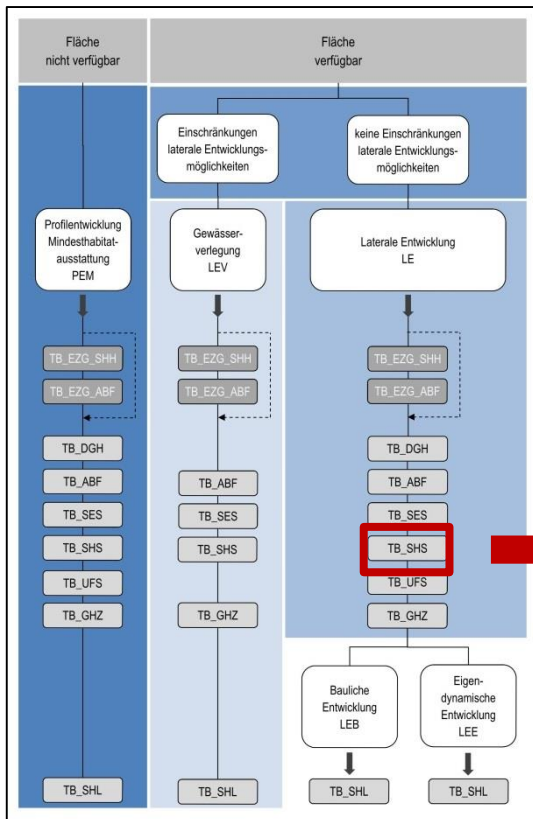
Fläche nicht verfügbar

Fläche verfügbar

Einschränkungen laterale Entwicklungsmöglichkeiten

keine Einschränkungen laterale Entwicklungsmöglichkeiten

Profilentwicklung Mindesthabitatausstattung PEM

TB_EZG_SHH
TB_EZG_ABF
TB_DGH
TB_ABF
TB_SES
TB_SHS
TB_UFS
TB_GHZ
TB_SHL

Gewässerverlegung LEV

TB_EZG_SHH
TB_EZG_ABF
TB_ABF
TB_SES
TB_SHS
TB_GHZ
TB_SHL

Laterale Entwicklung LE

TB_EZG_SHH
TB_EZG_ABF
TB_DGH
TB_ABF
TB_SES
TB_SHS
TB_UFS
TB_GHZ

Bauliche Entwicklung LEB

TB_SHL

Eigendynamische Entwicklung LEE

TB_SHL